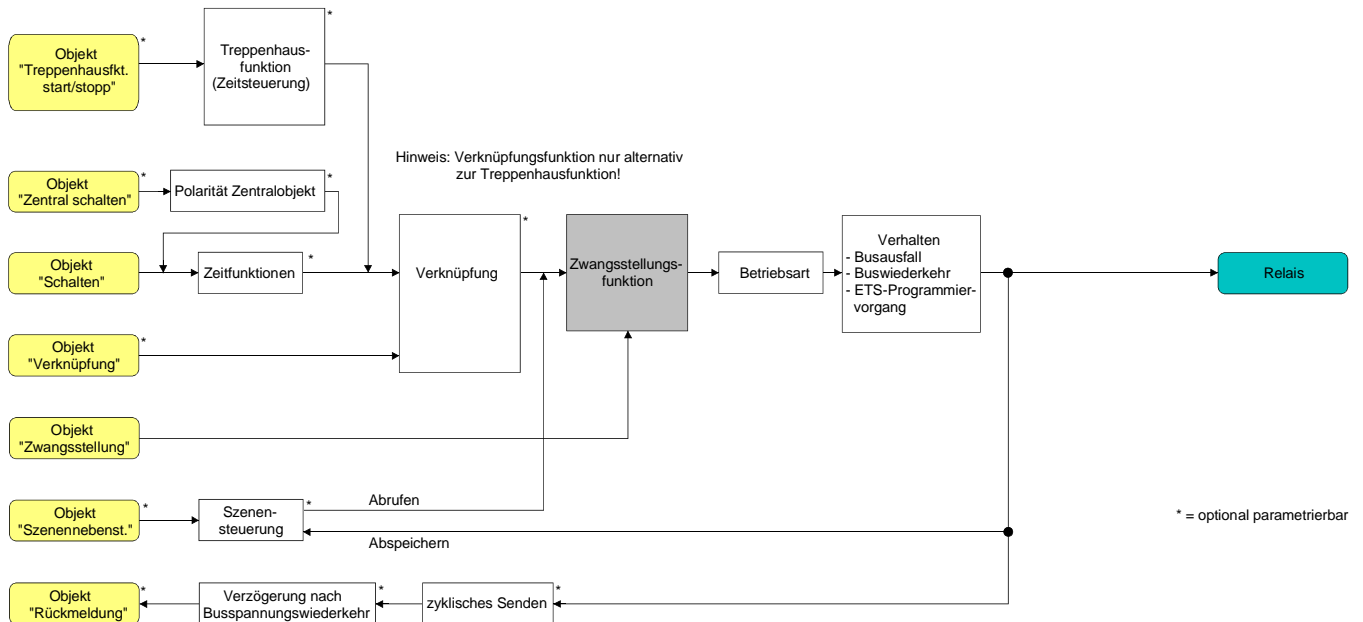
Objekt "Treppenhausfkt. start/stopp" *

Treppenhausfunktion (Zeitsteuerung) *

Hinweis: Verknüpfungsfunktion nur alternativ zur Treppenhausfunktion!

Objekt "Zentral schalten" *

Polarität Zentralobjekt *

Objekt "Schalten"

Zeitfunktionen *

Verknüpfung *

Zwangsstellungsfunktion

Betriebsart

Verhalten
- Busausfall
- Buswiederkehr
- ETS-Programmiervorgang

Relais

Objekt "Verknüpfung" *

Objekt "Zwangsstellung"

Objekt "Szenennebenst." *

Szenensteuerung *

Abrufen

Abspeichern

* = optional parametrierbar

Objekt "Rückmeldung" *

Verzögerung nach Busspannungswiederkehr *

zyklisches Senden *